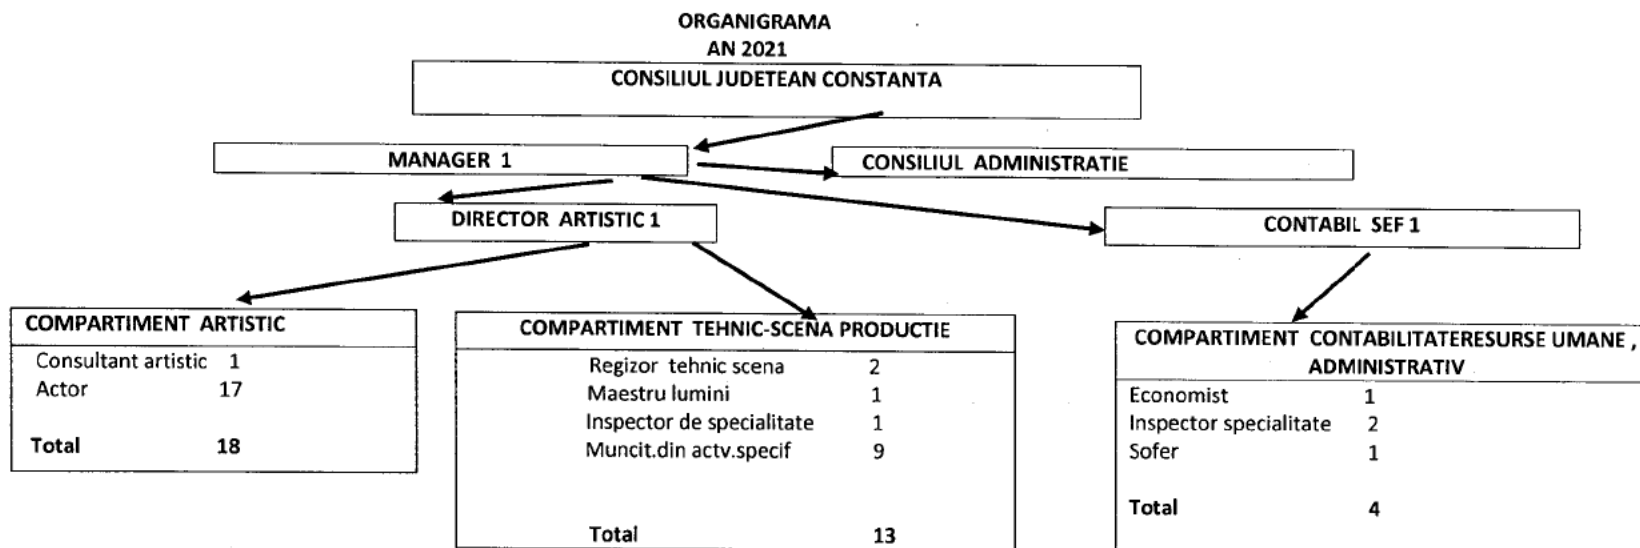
ORGANIGRAMA
AN 2021

CONSILIUL JUDETEAN CONSTANTA

MANAGER 1

CONSILIUL ADMINISTRATIE

DIRECTOR ARTISTIC 1

CONTABIL SEF 1

COMPARTIMENT ARTISTIC

| | |
|---|---|
| Consultant artistic | 1 |
| Actor | 17 |
| **Total** | **18** |

COMPARTIMENT TEHNIC-SCENA PRODUCTIE

| | |
|---|---|
| Regizor tehnic scena | 2 |
| Maestru lumini | 1 |
| Inspector de specialitate | 1 |
| Muncit.din actv.specif | 9 |
| Total | 13 |

COMPARTIMENT CONTABILITATERESURSE UMANE , ADMINISTRATIV

| | |
|---|---|
| Economist | 1 |
| Inspector specialitate | 2 |
| Sofer | 1 |
| **Total** | **4** |